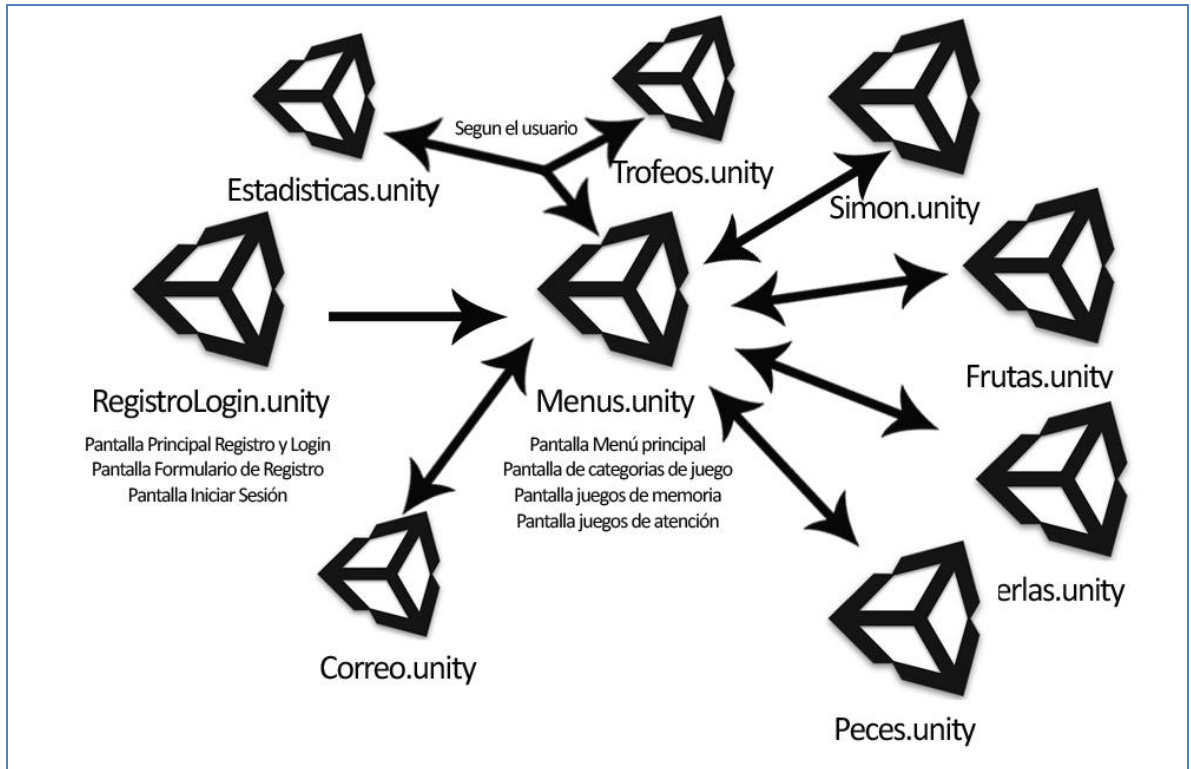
Segun el usuario

Estadisticas.unity

Trofeos.unity

Simon.unity

RegistroLogin.unity

Pantalla Principal Registro y Login
Pantalla Formulario de Registro
Pantalla Iniciar Sesión

Menus.unity

Pantalla Menú principal
Pantalla de categorias de juego
Pantalla juegos de memoria
Pantalla juegos de atención

Frutas.unity

erlas.unity

Correo.unity

Peces.unity